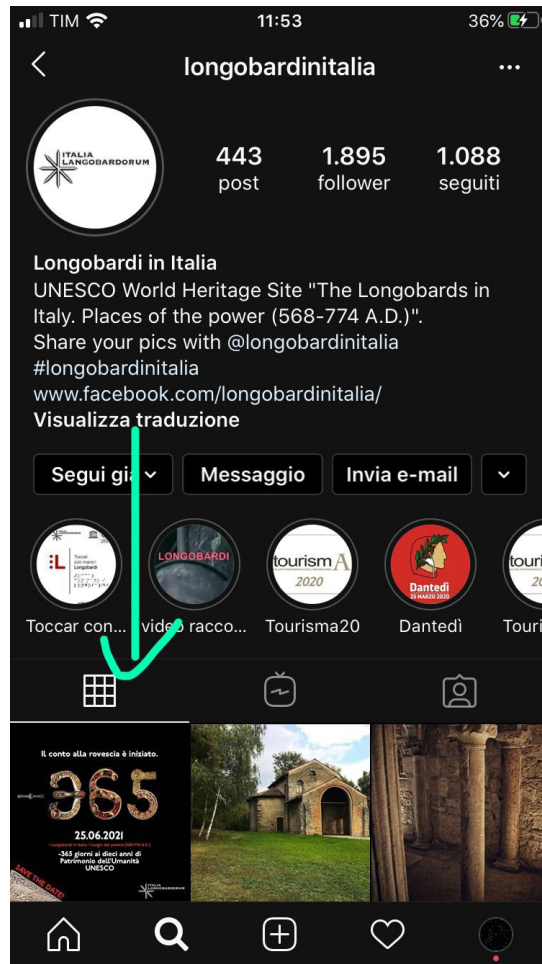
TIM 11:53 36%

longobardinitalia

ITALIA LANGOBARDORUM

443 post
1.895 follower
1.088 seguiti

Longobardi in Italia
UNESCO World Heritage Site "The Longobards in Italy. Places of the power (568-774 A.D.)".
Share your pics with @longobardinitalia
#longobardinitalia
www.facebook.com/longobardinitalia/
Visualizza traduzione

Segui già
Messaggio
Invia e-mail

Toccar con mano i Longobardi
LONGOBARDI
tourismA 2020
Dantedì 25 MARZO 2020

Toccar con...
video racco...
Tourisma20
Dantedì
Touri

Il conto alla rovescia è iniziato.
365
25.06.2021
-365 giorni ai dieci anni di Patrimonio dell'Umanità UNESCO
SAVE THE DATE!
ITALIA LANGOBARDORUM